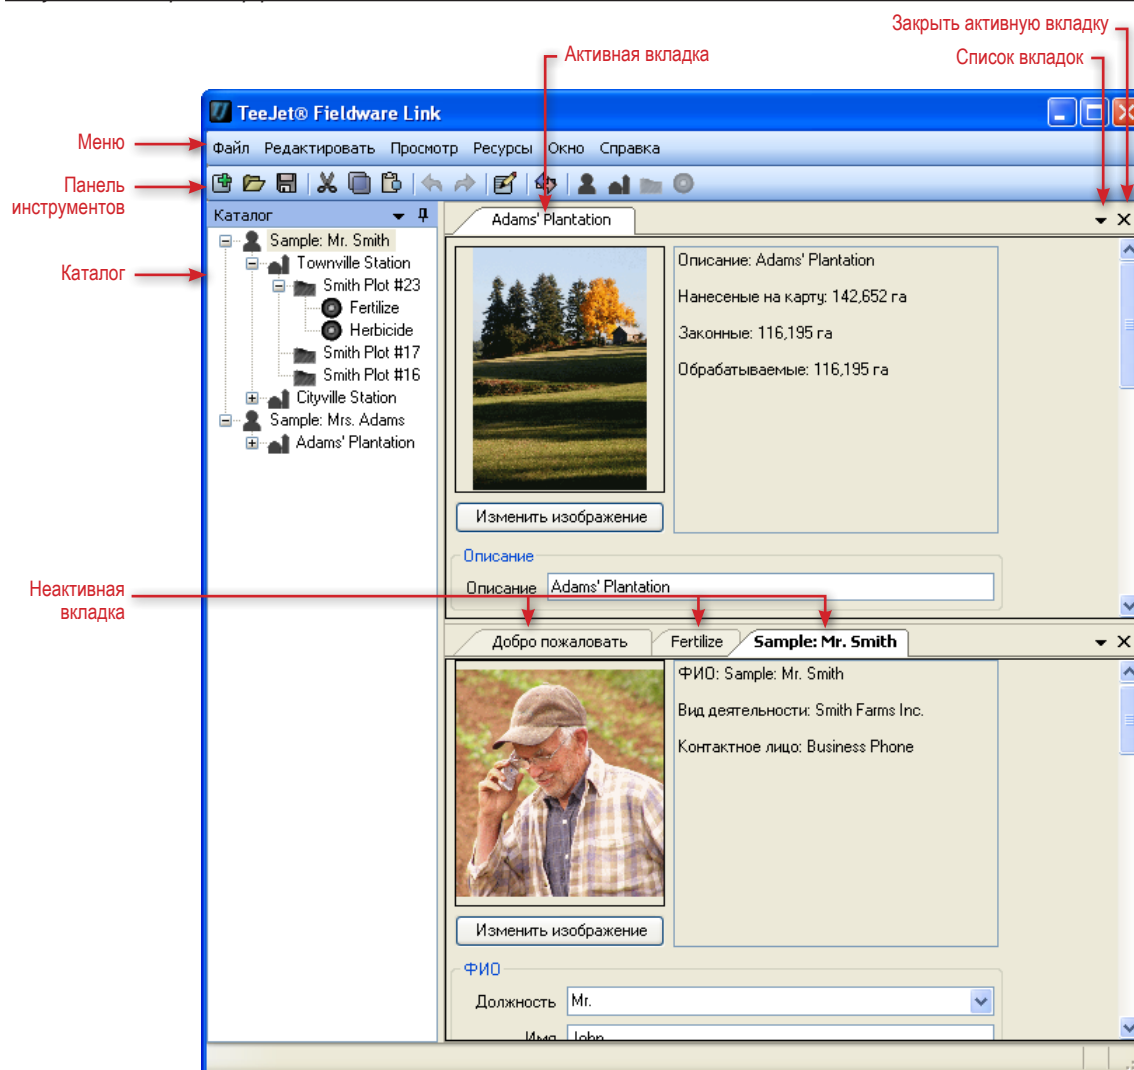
Закрыть активную вкладку
Активная вкладка
Список вкладок
TeeJet® Fieldware Link
Меню
Файл Редактировать Просмотр Ресурсы Окно Справка
Панель инструментов
Каталог
Каталог
Sample: Mr. Smith
Townville Station
Smith Plot #23
Fertilize
Herbicide
Smith Plot #17
Smith Plot #16
Cityville Station
Sample: Mrs. Adams
Adams' Plantation
Adams' Plantation
Описание: Adams' Plantation
Нанесеные на карту: 142,652 га
Законные: 116,195 га
Обрабатываемые: 116,195 га
Изменить изображение
Описание
Описание Adams' Plantation
Неактивная вкладка
Добро пожаловать
Fertilize
Sample: Mr. Smith
ФИО: Sample: Mr. Smith
Вид деятельности: Smith Farms Inc.
Контактное лицо: Business Phone
Изменить изображение
ФИО
Должность Mr.
Имя John